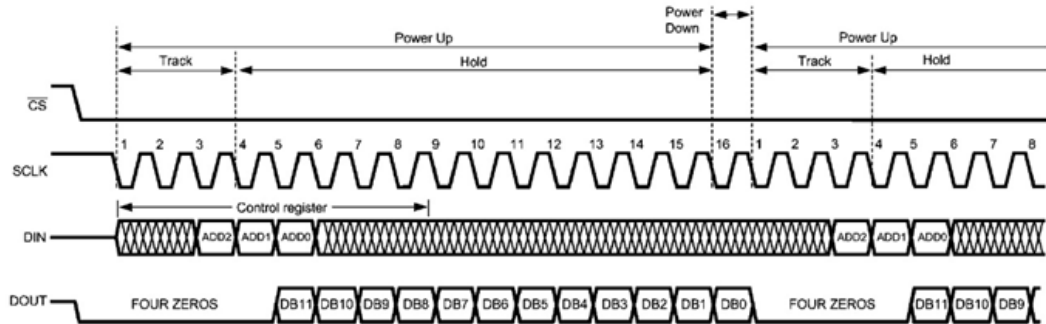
Power Down

Power Up

Power Up

Track

Hold

Track

Hold

$\overline{CS}$

SCLK

1 2 3 4 5 6 7 8 9 10 11 12 13 14 15 16 1 2 3 4 5 6 7 8

Control register

DIN

ADD2 ADD1 ADD0

ADD2 ADD1 ADD0

DOUT

FOUR ZEROS

DB11 DB10 DB9 DB8 DB7 DB6 DB5 DB4 DB3 DB2 DB1 DB0

FOUR ZEROS

DB11 DB10 DB9